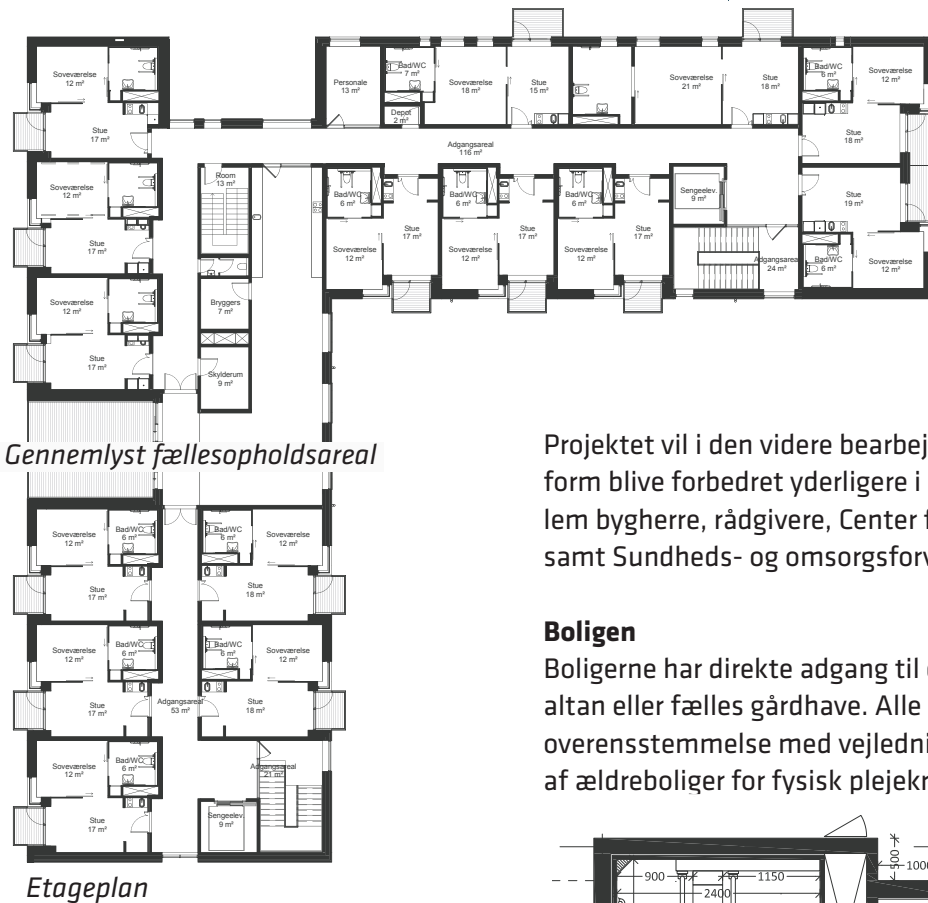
Soveværelse
12 m²

Stue
17 m²

Soveværelse
12 m²

Stue
17 m²

Soveværelse
12 m²

Stue
17 m²

Room
13 m²

Bryggers
7 m²

Skylderum
9 m²

Personale
13 m²

Bad/WC
7 m²

Depot
2 m²

Soveværelse
18 m²

Stue
15 m²

Soveværelse
21 m²

Stue
18 m²

Bad/WC
6 m²

Soveværelse
12 m²

Adgangsareal
116 m²

Stue
18 m²

Bad/WC
6 m²

Bad/WC
6 m²

Bad/WC
6 m²

Sengeelev.
9 m²

Stue
19 m²

Soveværelse
12 m²

Stue
17 m²

Soveværelse
12 m²

Stue
17 m²

Soveværelse
12 m²

Stue
17 m²

Adgangsareal
24 m²

Bad/WC
6 m²

Soveværelse
12 m²

Gennemlyst fællesopholdsareal

Soveværelse
12 m²

Bad/WC
6 m²

Bad/WC
6 m²

Soveværelse
12 m²

Stue
17 m²

Stue
18 m²

Soveværelse
12 m²

Bad/WC
6 m²

Bad/WC
6 m²

Soveværelse
12 m²

Stue
17 m²

Adgangsareal
53 m²

Stue
18 m²

Soveværelse
12 m²

Bad/WC
6 m²

Adgangsareal
21 m²

Stue
17 m²

Sengeelev.
9 m²

Etageplan

Projektet vil i den videre bearbej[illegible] form blive forbedret yderligere i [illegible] lem bygherre, rådgivere, Center f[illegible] samt Sundheds- og omsorgsforv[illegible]

Boligen

Boligerne har direkte adgang til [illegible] altan eller fælles gårdhave. Alle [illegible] overensstemmelse med vejledni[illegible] af ældreboliger for fysisk plejekr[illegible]

500
1000
900
1150
2400